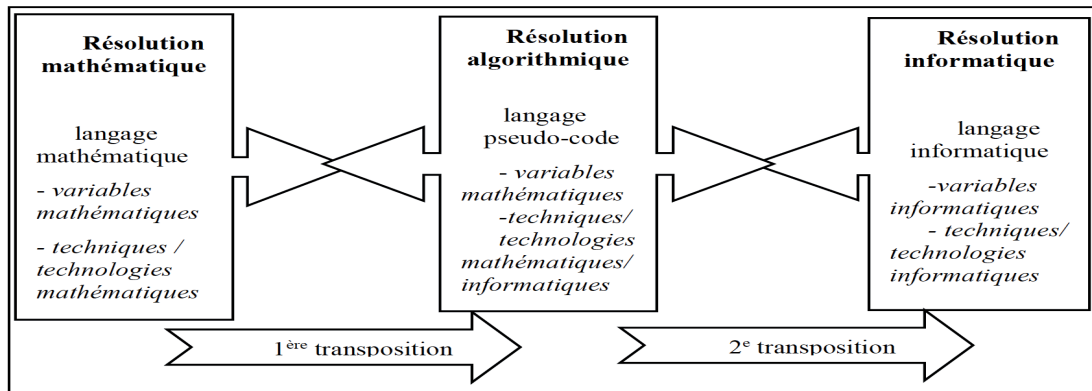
Résolution mathématique

langage mathématique

- variables mathématiques

- techniques / technologies mathématiques

Résolution algorithmique

langage pseudo-code

- variables mathématiques

-techniques/ technologies mathématiques/ informatiques

Résolution informatique

langage informatique

-variables informatiques

- techniques/ technologies informatiques

1$^{ère}$ transposition

2$^{e}$ transposition